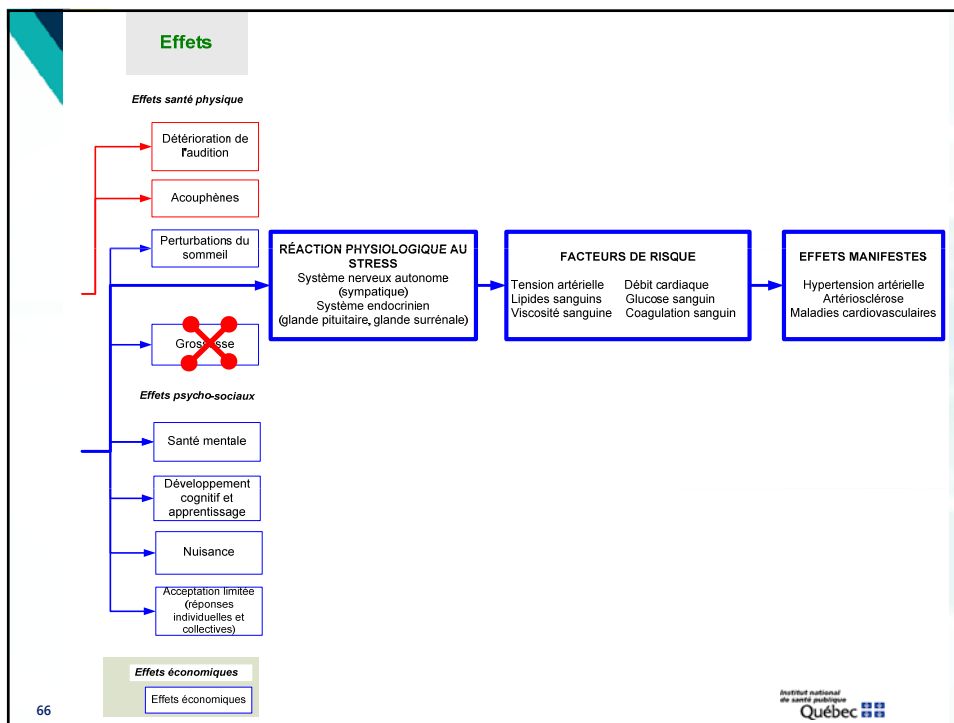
Effets

Effets santé physique

Détérioration de l'audition

Acouphènes

Perturbations du sommeil

Gros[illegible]sse

RÉACTION PHYSIOLOGIQUE AU STRESS
Système nerveux autonome (sympatique)
Système endocrinien (glande pituitaire, glande surrénale)

FACTEURS DE RISQUE
Tension artérielle
Lipides sanguins
Viscosité sanguine
Débit cardiaque
Glucose sanguin
Coagulation sanguin

EFFETS MANIFESTES
Hypertension artérielle
Artériosclérose
Maladies cardiovasculaires

Effets psycho-sociaux

Santé mentale

Développement cognitif et apprentissage

Nuisance

Acceptation limitée (réponses individuelles et collectives)

Effets économiques

Effets économiques

66

Institut national de santé publique
Québec